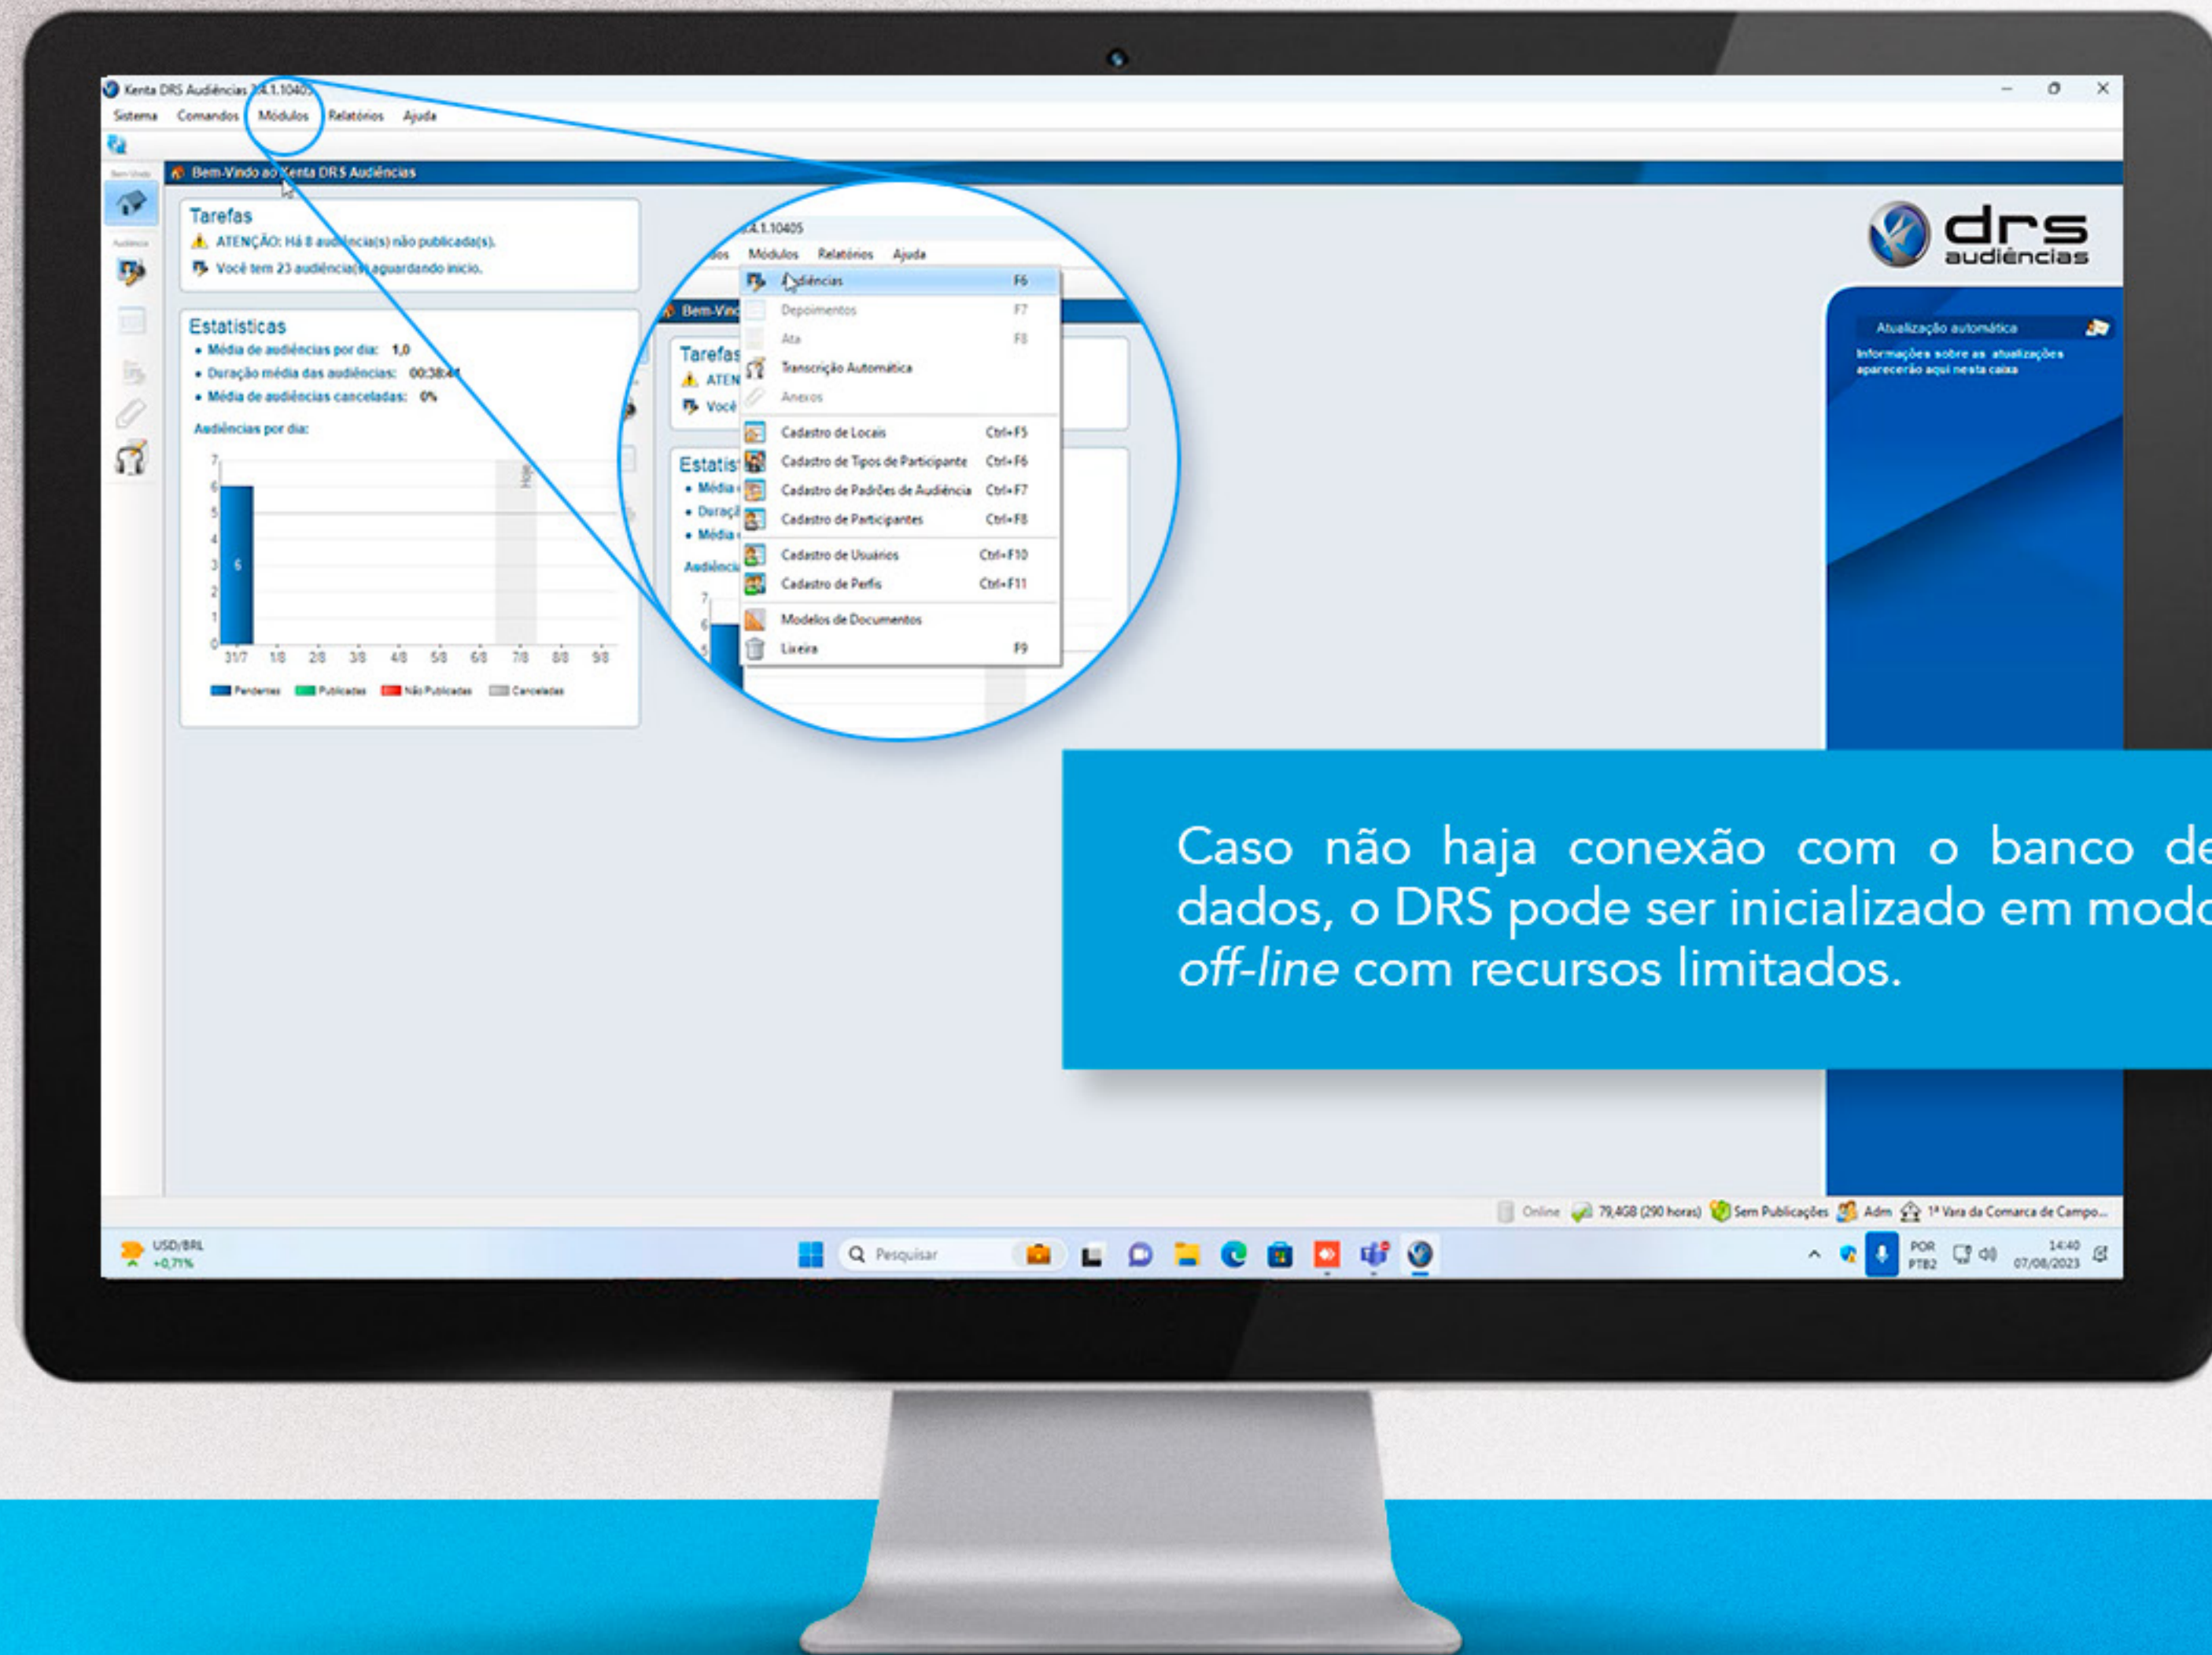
Kenta DRS Audiências 7.4.1.10405

Sistema Comandos Módulos Relatórios Ajuda

Bem-Vindo ao Kenta DRS Audiências

Tarefas
ATENÇÃO: Há 8 audiência(s) não publicada(s).
Você tem 23 audiência(s) aguardando início.

Estatísticas
• Média de audiências por dia: 1,0
• Duração média das audiências: 00:38:4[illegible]
• Média de audiências canceladas: 0%

Audiências por dia:

| 31/7 | 1/8 | 2/8 | 3/8 | 4/8 | 5/8 | 6/8 | 7/8 | 8/8 | 9/8 |

Pendentes Publicadas Não Publicadas Canceladas

Hoje

7.4.1.10405
Módulos Relatórios Ajuda

| Audiências | F6 |
|---|---|
| Depoimentos | F7 |
| Ata | F8 |
| Transcrição Automática | |
| Anexos | |
| Cadastro de Locais | Ctrl+F5 |
| Cadastro de Tipos de Participante | Ctrl+F6 |
| Cadastro de Padrões de Audiência | Ctrl+F7 |
| Cadastro de Participantes | Ctrl+F8 |
| Cadastro de Usuários | Ctrl+F10 |
| Cadastro de Perfis | Ctrl+F11 |
| Modelos de Documentos | |
| Lixeira | F9 |

drs audiências

Atualização automática
Informações sobre as atualizações aparecerão aqui nesta caixa

Caso não haja conexão com o banco de dados, o DRS pode ser inicializado em modo off-line com recursos limitados.

Online 79,4GB (290 horas) Sem Publicações Adm 1ª Vara da Comarca de Campo...

USD/BRL +0,71%
Pesquisar
POR PTB2 14:40 07/08/2023